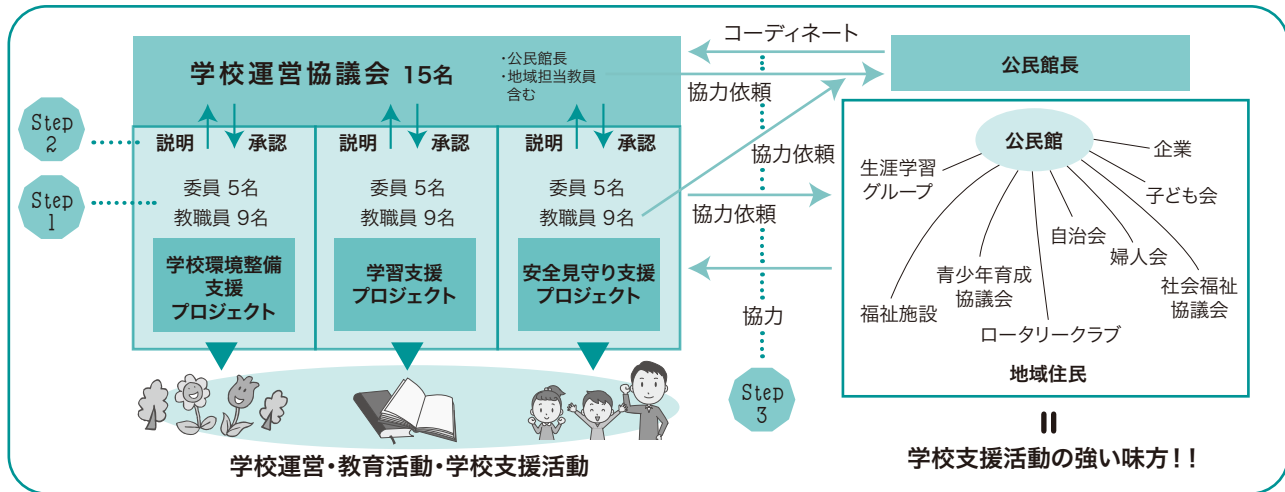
学校運営協議会 15名

・公民館長
・地域担当教員
含む

コーディネート

公民館長

協力依頼

Step 2

Step 1

説明 承認

説明 承認

説明 承認

委員 5名
教職員 9名

委員 5名
教職員 9名

委員 5名
教職員 9名

学校環境整備支援プロジェクト

学習支援プロジェクト

安全見守り支援プロジェクト

協力依頼

協力依頼

協力

Step 3

公民館

生涯学習グループ

企業

子ども会

自治会

婦人会

青少年育成協議会

社会福祉協議会

福祉施設

ロータリークラブ

地域住民

॥

学校支援活動の強い味方！！

学校運営・教育活動・学校支援活動